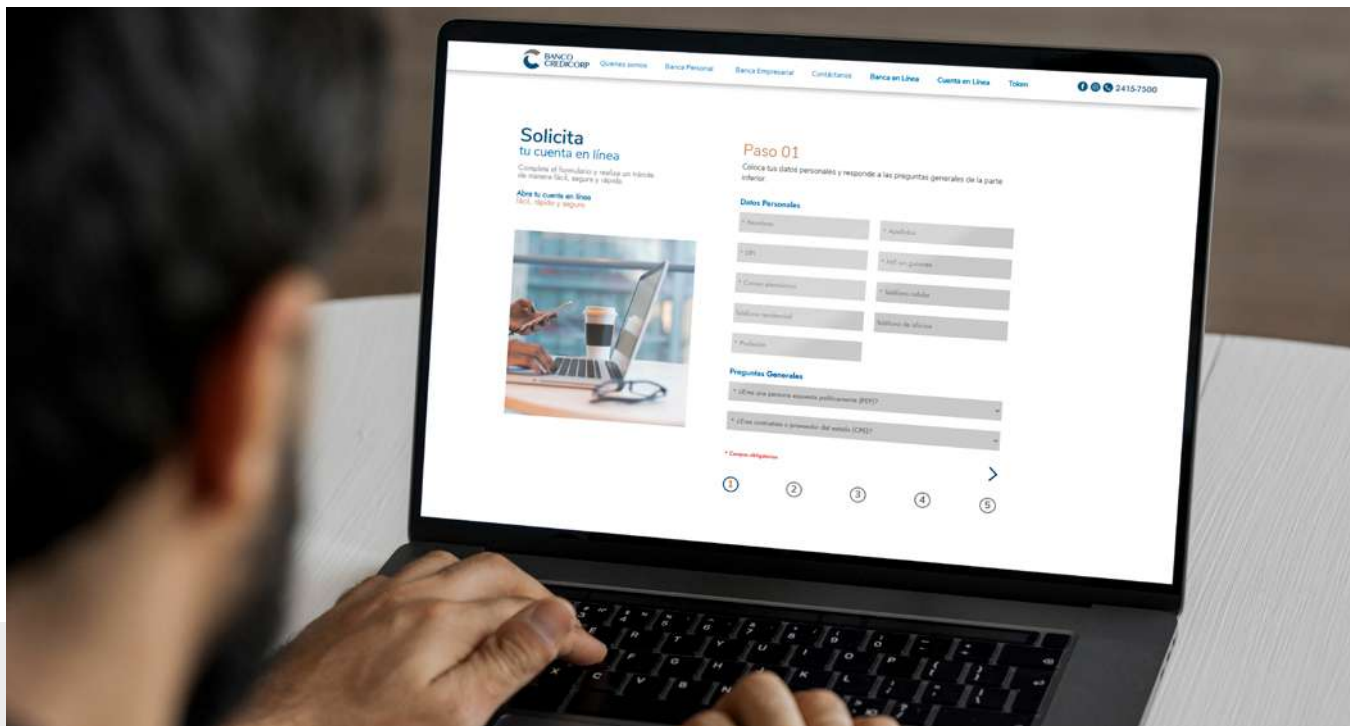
BANCO CREDICORP Quiénes somos Banca Personal Banca Empresarial Contáctanos Banca en Línea Cuenta en Línea Token

2415-7500

Solicita
tu cuenta en línea

Completa el formulario y realiza un trámite de manera fácil, segura y rápida

Abre tu cuenta en línea
fácil, rápido y seguro

Paso 01

Coloca tus datos personales y responde a las preguntas generales de la parte inferior

Datos Personales

* Nombres

* Apellidos

* DPI

* NIT sin guiones

* Correo electrónico

* Teléfono celular

Teléfono residencial

Teléfono de oficina

* Profesión

Preguntas Generales

* ¿Eres una persona expuesta políticamente (PEP)?

* ¿Eres contratista o proveedor del estado (CPE)?

* Campos obligatorios

1 2 3 4 5